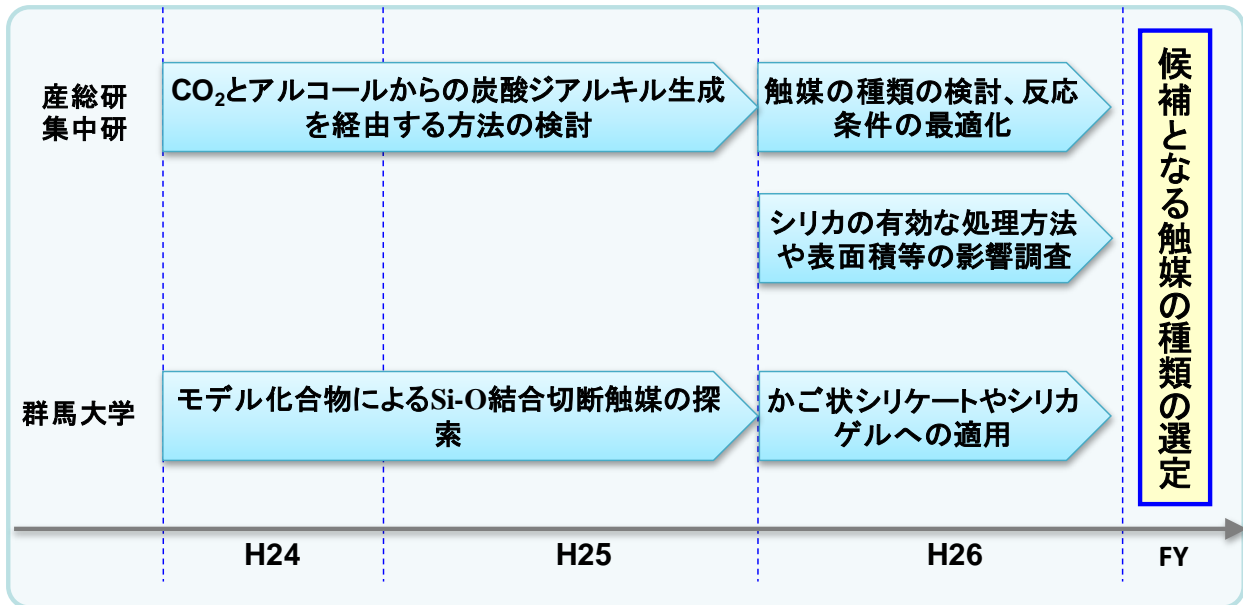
産総研
集中研

$CO_2$とアルコールからの炭酸ジアルキル生成を経由する方法の検討

触媒の種類の検討、反応条件の最適化

シリカの有効な処理方法や表面積等の影響調査

候補となる触媒の種類の選定

群馬大学

モデル化合物によるSi-O結合切断触媒の探索

かご状シリケートやシリカゲルへの適用

H24

H25

H26

FY